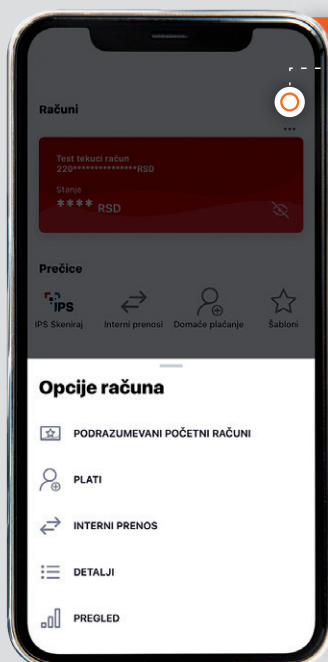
Računi

Test tekući račun
220****************RSD
Stanje
**** RSD

Prečice

IPS
IPS Skeniraj
Interni prenosi
Domaće plaćanje
Šabloni

Opcije računa

PODRAZUMEVANI POČETNI RAČUNI

PLATI

INTERNI PRENOS

DETALJI

PREGLED